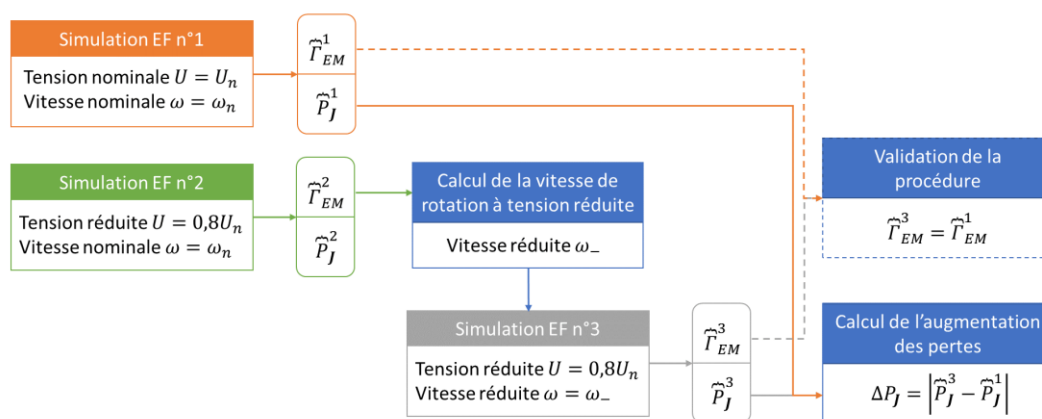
Simulation EF n°1

Tension nominale $U = U_n$
Vitesse nominale $\omega = \omega_n$

$\widehat{\Gamma}_{EM}^{1}$

$\widehat{P}_{J}^{1}$

Simulation EF n°2

Tension réduite $U = 0{,}8U_n$
Vitesse nominale $\omega = \omega_n$

$\widehat{\Gamma}_{EM}^{2}$

$\widehat{P}_{J}^{2}$

Calcul de la vitesse de rotation à tension réduite

Vitesse réduite $\omega_{-}$

Validation de la procédure

$\widehat{\Gamma}_{EM}^{3} = \widehat{\Gamma}_{EM}^{1}$

Simulation EF n°3

Tension réduite $U = 0{,}8U_n$
Vitesse réduite $\omega = \omega_{-}$

$\widehat{\Gamma}_{EM}^{3}$

$\widehat{P}_{J}^{3}$

Calcul de l'augmentation des pertes

$\Delta P_J = \left|\widehat{P}_{J}^{3} - \widehat{P}_{J}^{1}\right|$